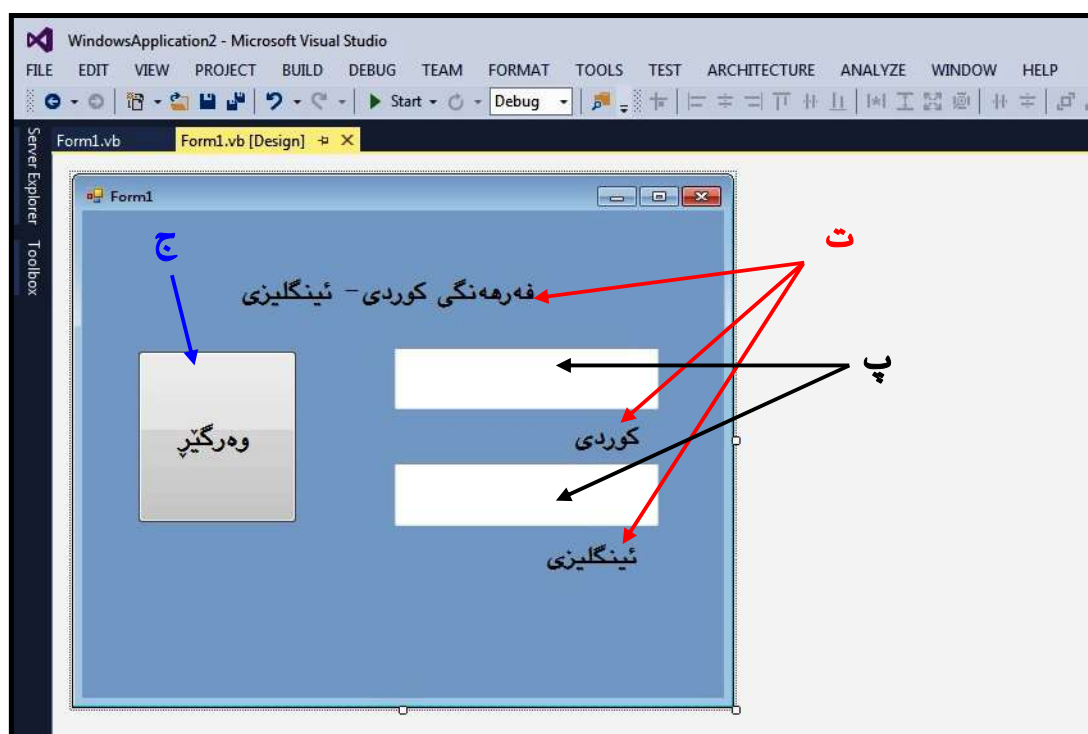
WindowsApplication2 - Microsoft Visual Studio

FILE EDIT VIEW PROJECT BUILD DEBUG TEAM FORMAT TOOLS TEST ARCHITECTURE ANALYZE WINDOW HELP

Start Debug

Server Explorer Toolbox

Form1.vb Form1.vb [Design]

Form1

ج

ت

فەرهەنگی کوردی- ئینگلیزی

پ

وەرگێڕ

کوردی

ئینگلیزی